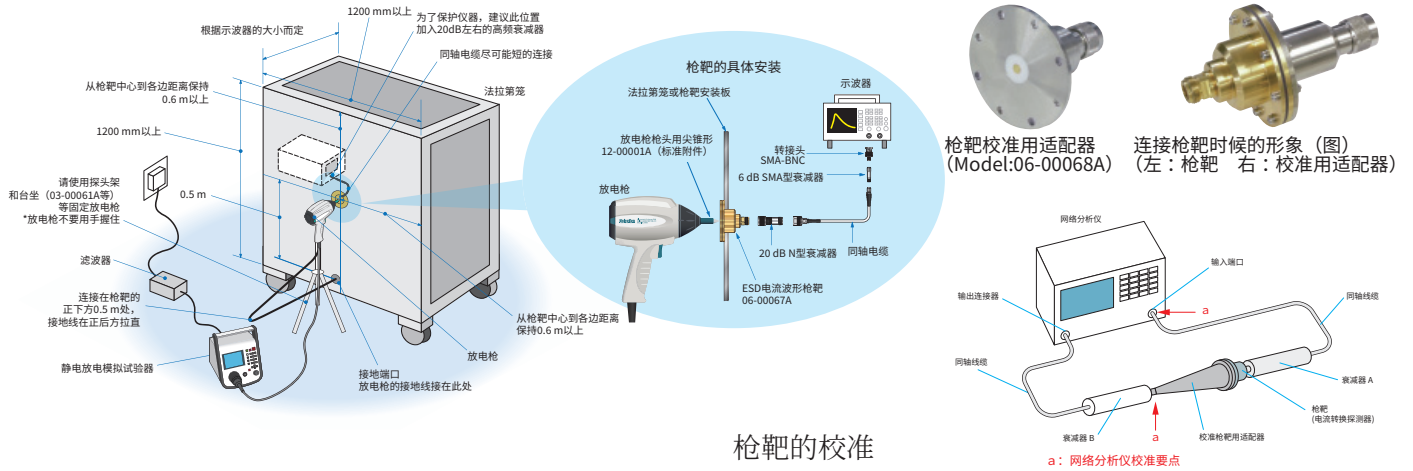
1200 mm以上

根据示波器的大小而定

为了保护仪器，建议此位置加入20dB左右的高频衰减器

同轴电缆尽可能短的连接

法拉第笼

从枪靶中心到各边距离保持0.6 m以上

1200 mm以上

0.5 m

请使用探头架和台坐（03-00061A等）等固定放电枪
*放电枪不要用手握住

滤波器

连接在枪靶的正下方0.5 m处，接地线在正后方拉直

静电放电模拟试验器

接地端口
放电枪的接地线接在此处

放电枪

从枪靶中心到各边距离保持0.6 m以上

枪靶的具体安装

法拉第笼或枪靶安装板

示波器

放电枪枪头用尖锥形
12-00001A（标准附件）

转接头
SMA-BNC

6 dB SMA型衰减器

放电枪

Noiseken

20 dB N型衰减器

同轴电缆

ESD电流波形枪靶
06-00067A

枪靶校准用适配器
（Model:06-00068A）

连接枪靶时候的形象（图）
（左：枪靶　右：校准用适配器）

网络分析仪

输入端口

输出连接器

a

同轴线缆

同轴线缆

衰减器 A

枪靶
(电流转换探测器)

衰减器 B

a

校准枪靶用适配器

枪靶的校准

a：网络分析仪校准要点